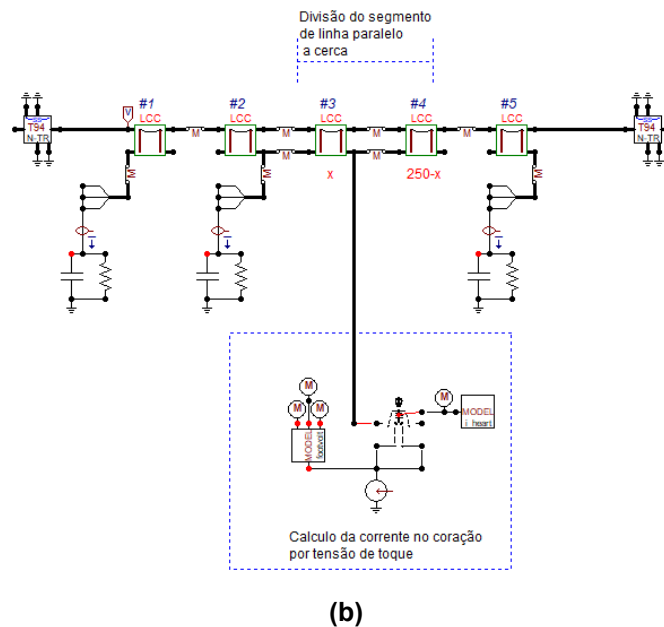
Divisão do segmento de linha paralelo a cerca

T94 N-TR

V

#1 LCC

#2 LCC

#3 LCC

#4 LCC

#5 LCC

T94 N-TR

M M M M M M M M M

x

250-x

M M M

MODEL footvolt

M

MODEL i_heart

Calculo da corrente no coração por tensão de toque

(b)